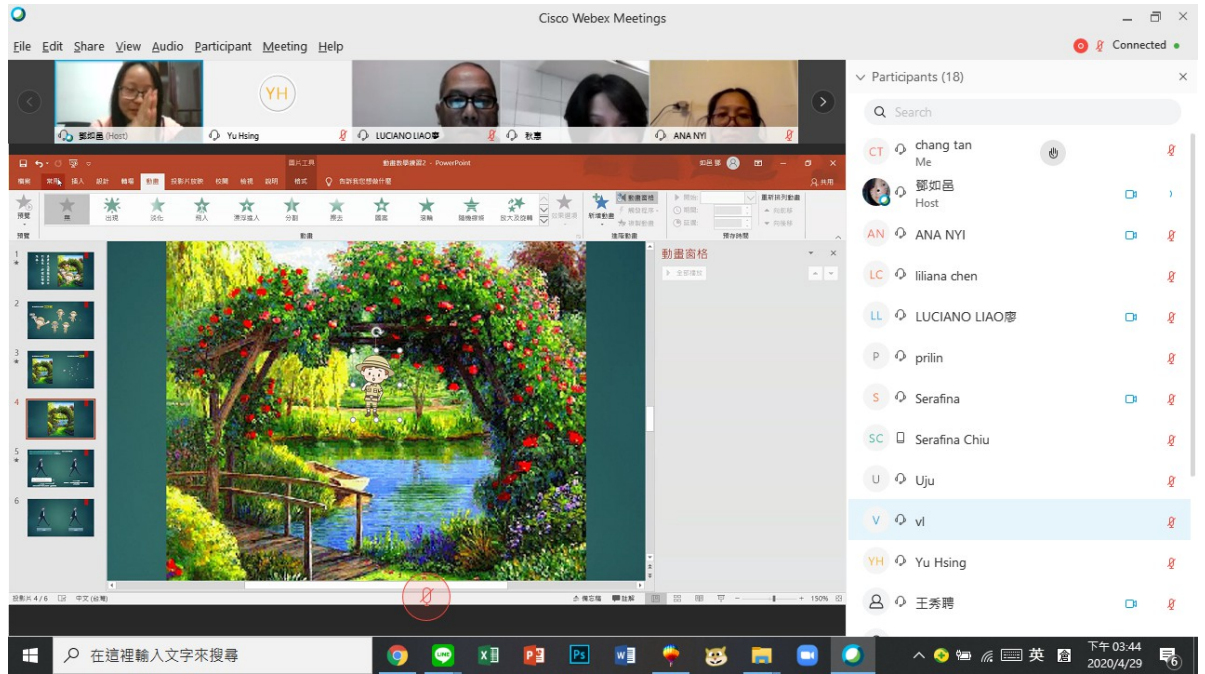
Cisco Webex Meetings

File Edit Share View Audio Participant Meeting Help

Connected

鄭如邑 (Host)
YH
Yu Hsing
LUCIANO LIAO廖
秋惠
ANA NYI

圖片工具
動畫教學練習2 - PowerPoint
如邑 鄭
檔案 常用 插入 設計 轉場 動畫 投影片放映 校閱 檢視 說明 格式
告訴我您想做什麼
共用
預覽
無 出現 淡化 飛入 漂浮進入 分割 擦去 圖案 滾輪 隨機線條 放大及旋轉
效果選項
新增動畫
動畫窗格
觸發程序
複製動畫
開始:
期間:
延遲:
重新排列動畫
向前移
向後移
預覽
動畫
進階動畫
預存時間

動畫窗格
全部播放

投影片 4 / 6
中文 (台灣)
備忘稿
註解
150%

Participants (18)
Search
CT chang tan
Me
鄭如邑
Host
AN ANA NYI
LC liliana chen
LL LUCIANO LIAO廖
P prilin
S Serafina
SC Serafina Chiu
U Uju
V vl
YH Yu Hsing
王秀聘

在這裡輸入文字來搜尋
英
下午 03:44
2020/4/29
6